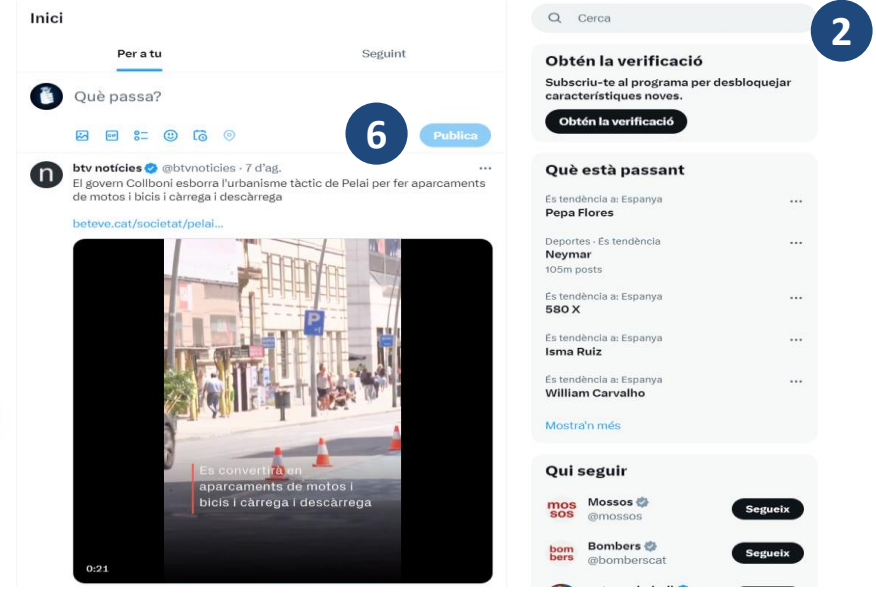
Inici

Per a tu

Seguint

Què passa?

6

Publica

btv notícies @btvnoticies · 7 d'ag.

El govern Collboni esborra l'urbanisme tàctic de Pelai per fer aparcaments de motos i bicis i càrrega i descàrrega

beteve.cat/societat/pelai...

Es convertirà en aparcaments de motos i bicis i càrrega i descàrrega

0:21

Cerca

2

Obtén la verificació

Subscriu-te al programa per desbloquejar característiques noves.

Obtén la verificació

Què està passant

És tendència a: Espanya
Pepa Flores

Deportes · És tendència
Neymar
105m posts

És tendència a: Espanya
580 X

És tendència a: Espanya
Isma Ruiz

És tendència a: Espanya
William Carvalho

Mostra'n més

Qui seguir

mos sos
Mossos
@mossos
Segueix

bom bers
Bombers
@bomberscat
Segueix